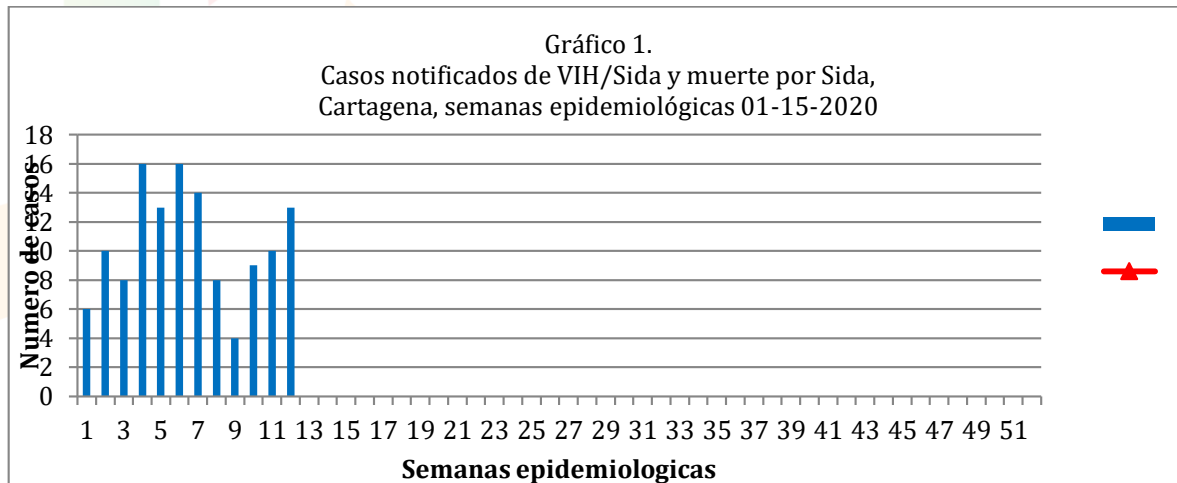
Gráfico 1.
Casos notificados de VIH/Sida y muerte por Sida, Cartagena, semanas epidemiológicas 01-15-2020

Numero de casos

18
16
14
12
10
8
6
4
2
0

1 3 5 7 9 11 13 15 17 19 21 23 25 27 29 31 33 35 37 39 41 43 45 47 49 51

Semanas epidemiologicas